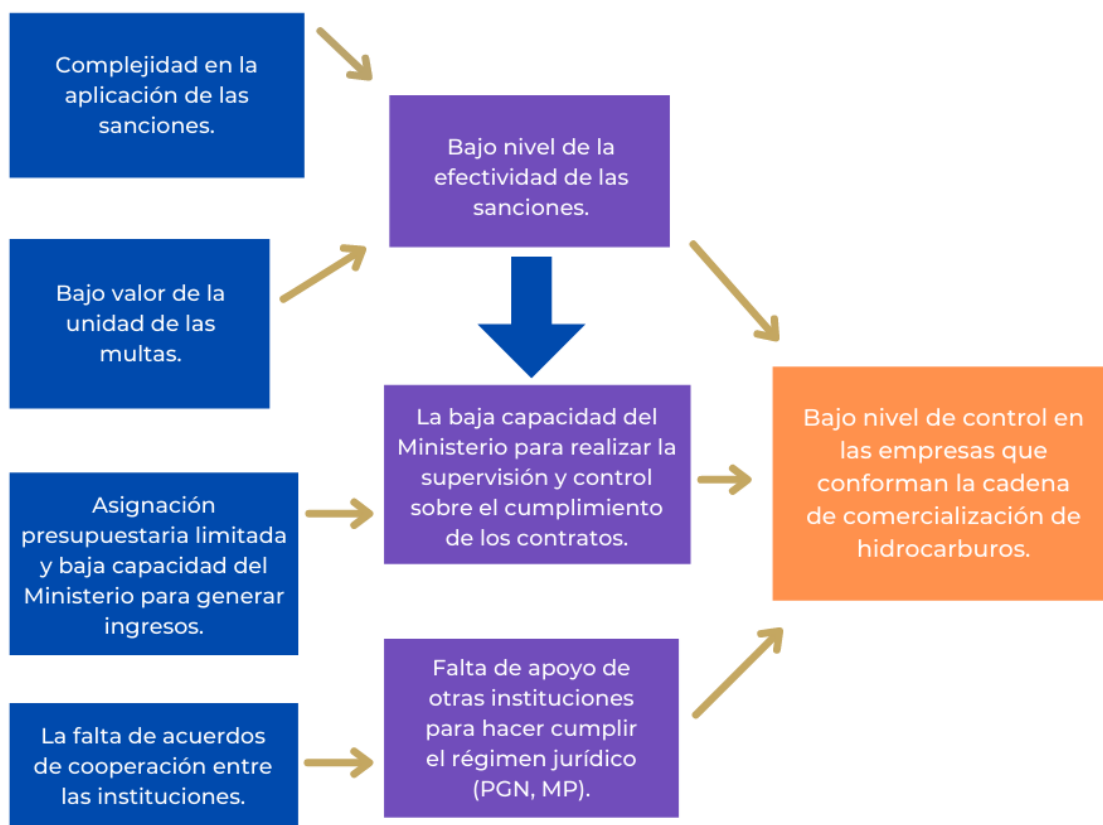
Complejidad en la aplicación de las sanciones.

Bajo valor de la unidad de las multas.

Asignación presupuestaria limitada y baja capacidad del Ministerio para generar ingresos.

La falta de acuerdos de cooperación entre las instituciones.

Bajo nivel de la efectividad de las sanciones.

La baja capacidad del Ministerio para realizar la supervisión y control sobre el cumplimiento de los contratos.

Falta de apoyo de otras instituciones para hacer cumplir el régimen jurídico (PGN, MP).

Bajo nivel de control en las empresas que conforman la cadena de comercialización de hidrocarburos.